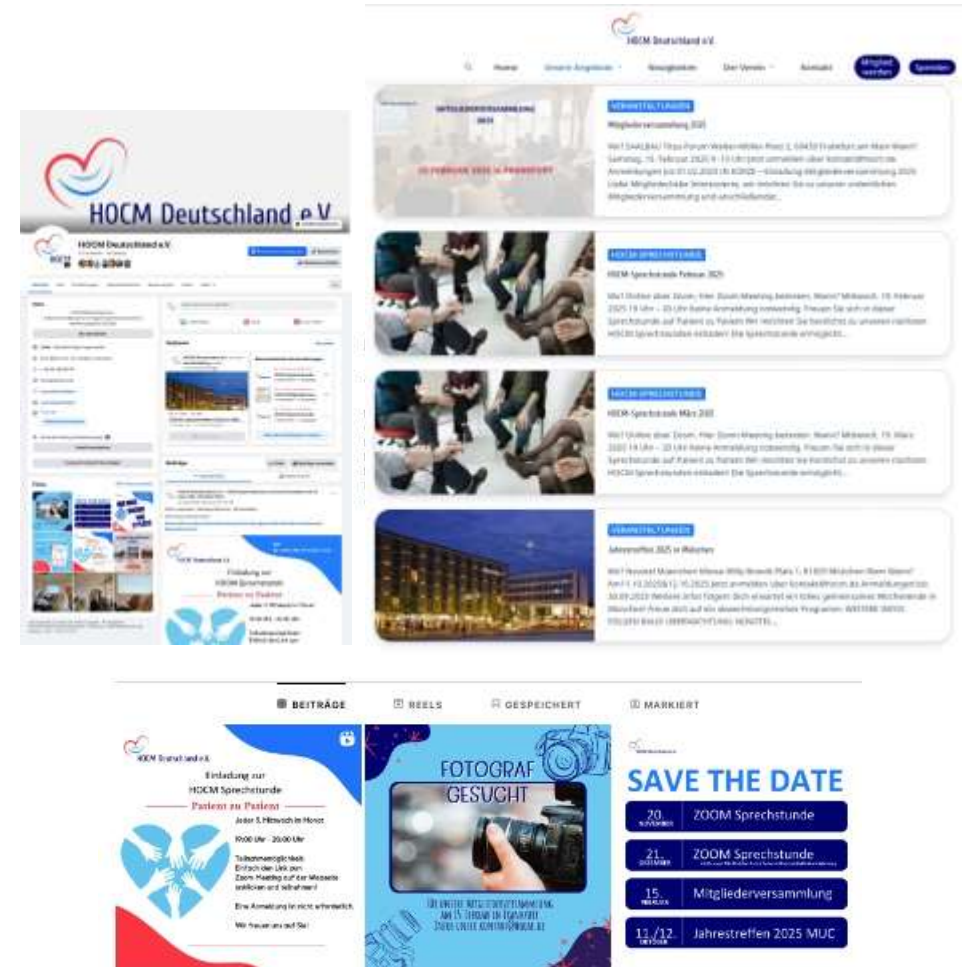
HOCM Deutschland e.V.

HOCM Deutschland e.V.

Home Unsere Angebote Neuigkeiten Der Verein Kontakt Mitglied werden Spenden

VERANSTALTUNGEN
Mitgliederversammlung 2025
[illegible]

HOCM SPRECHSTUNDE
HOCM-Sprechstunde Februar 2025
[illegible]

HOCM SPRECHSTUNDE
HOCM-Sprechstunde März 2025
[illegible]

VERANSTALTUNGEN
Jahrestreffen 2025 in München
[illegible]

BEITRÄGE REELS GESPEICHERT MARKIERT

HOCM Deutschland e.V.
Einladung zur
HOCM Sprechstunde
Patient zu Patient
Jeden 3. Mittwoch im Monat
19:00 Uhr - 20:00 Uhr
Teilnahmemöglichkeit:
Einfach den Link zum Zoom Meeting auf der Webseite anklicken und teilnehmen!
Eine Anmeldung ist nicht erforderlich.
Wir freuen uns auf Sie!

FOTOGRAF GESUCHT
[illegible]

SAVE THE DATE
20. NOVEMBER ZOOM Sprechstunde
21. DEZEMBER ZOOM Sprechstunde
15. FEBRUAR Mitgliederversammlung
11./12. OKTOBER Jahrestreffen 2025 MUC